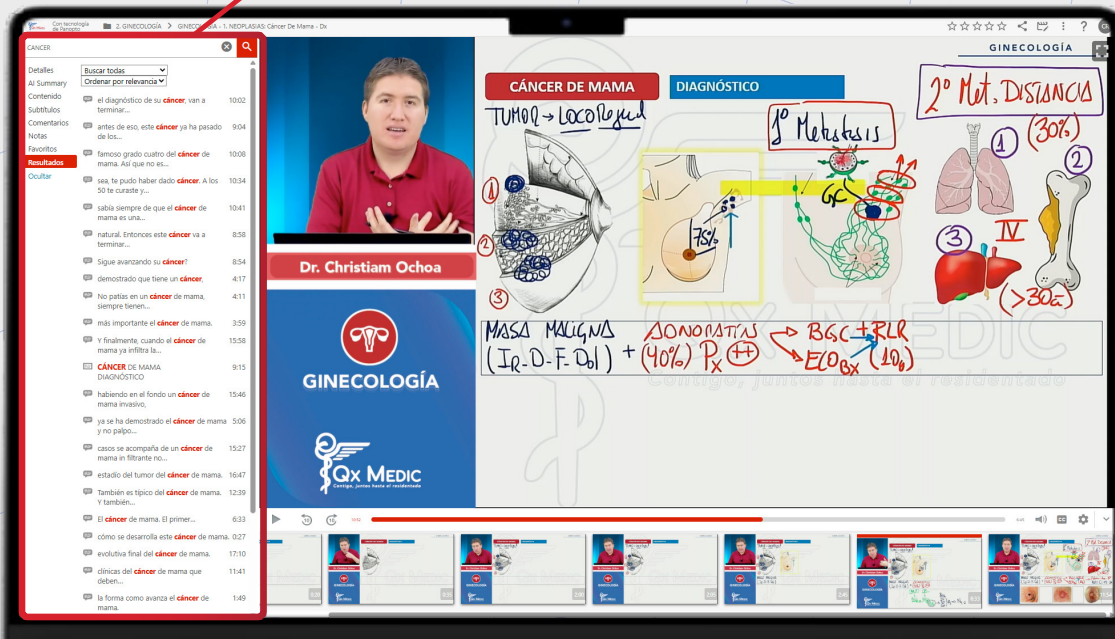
Con tecnología de Panopto

2. GINECOLOGÍA > GINECOLOGÍA - 1. NEOPLASIAS: Cáncer De Mama - Dx

CANCER

Detalles
AI Summary
Contenido
Subtítulos
Comentarios
Notas
Favoritos
Resultados
Ocultar

Buscar todas
Ordenar por relevancia

el diagnóstico de su cáncer, van a terminar... 10:02
antes de eso, este cáncer ya ha pasado de los... 9:04
famoso grado cuatro del cáncer de mama. Así que no es... 10:08
sea, te pudo haber dado cáncer. A los 50 te curaste y... 10:34
sabía siempre de que el cáncer de mama es una... 10:41
natural. Entonces este cáncer va a terminar... 8:58
Sigue avanzando su cáncer? 8:54
demostrado que tiene un cáncer, 4:17
No patías en un cáncer de mama, siempre tienen... 4:11
más importante el cáncer de mama. 3:59
Y finalmente, cuando el cáncer de mama ya infiltra la... 15:58
CÁNCER DE MAMA DIAGNÓSTICO 9:15
habiendo en el fondo un cáncer de mama invasivo, 15:46
ya se ha demostrado el cáncer de mama y no palpo... 5:06
casos se acompaña de un cáncer de mama in filtrante no... 15:27
estadío del tumor del cáncer de mama. 16:47
También es típico del cáncer de mama. Y también... 12:39
El cáncer de mama. El primer... 6:33
cómo se desarrolla este cáncer de mama. 0:27
evolutiva final del cáncer de mama. 17:10
clínicas del cáncer de mama que deben... 11:41
la forma como avanza el cáncer de mama. 1:49

Dr. Christiam Ochoa

GINECOLOGÍA

Qx MEDIC
Contigo, juntos hasta el residentado

GINECOLOGÍA

CÁNCER DE MAMA
DIAGNÓSTICO

TUMOR → LOCORegul
1° Metastasis
2° Met. DISTANCIA
① ② ③
75%
GC
① (30%)
②
③
IV
(>30%)
MASA MALIGNA (Ir-D-F-Dbl) + SONOPATÍAS (40%) Px (++) → BGC + RLR → ECO Bx (10%)

Contigo, juntos hasta el residentado